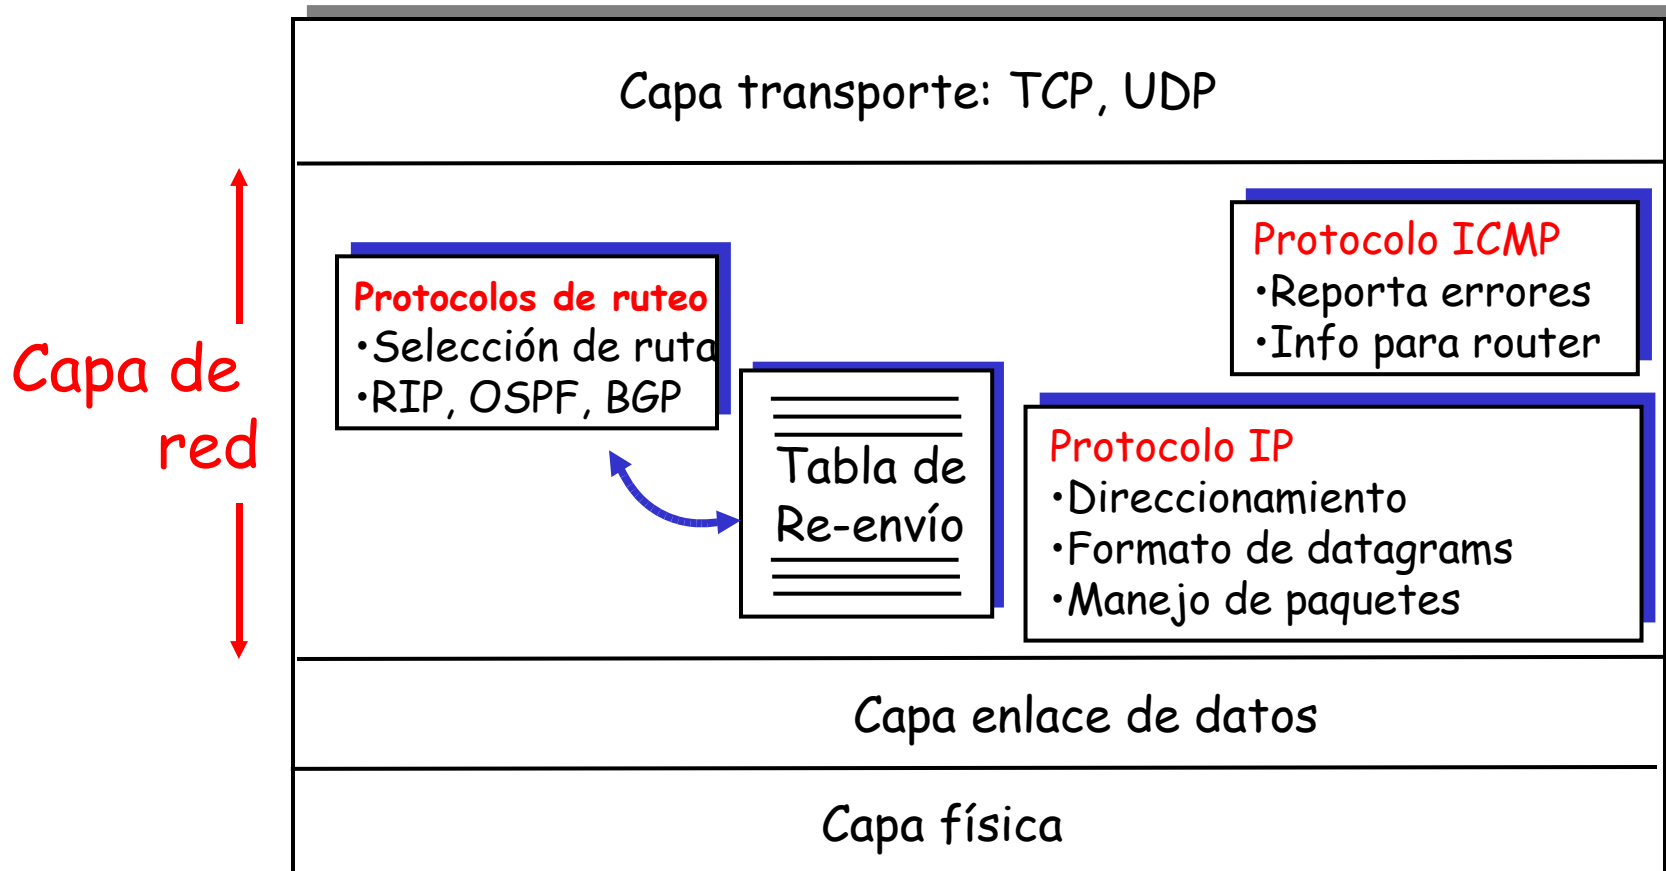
Capa transporte: TCP, UDP

Capa de red

Protocolos de ruteo
•Selección de ruta
•RIP, OSPF, BGP

Tabla de Re-envío

Protocolo ICMP
•Reporta errores
•Info para router

Protocolo IP
•Direccionamiento
•Formato de datagrams
•Manejo de paquetes

Capa enlace de datos

Capa física